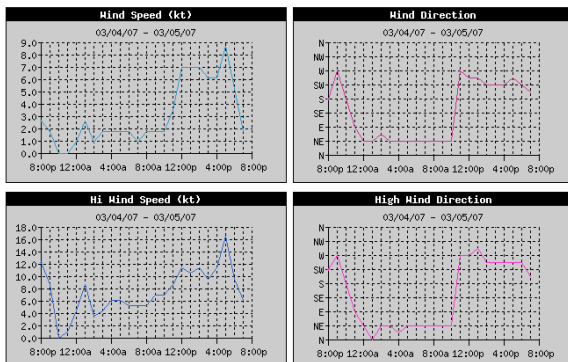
Wind Speed (kt)
03/04/07 - 03/05/07
9.0
8.0
7.0
6.0
5.0
4.0
3.0
2.0
1.0
0.0
8:00p 12:00a 4:00a 8:00a 12:00p 4:00p 8:00p

Wind Direction
03/04/07 - 03/05/07
N
NW
W
SW
S
SE
E
NE
N
8:00p 12:00a 4:00a 8:00a 12:00p 4:00p 8:00p

Hi Wind Speed (kt)
03/04/07 - 03/05/07
18.0
16.0
14.0
12.0
10.0
8.0
6.0
4.0
2.0
0.0
8:00p 12:00a 4:00a 8:00a 12:00p 4:00p 8:00p

High Wind Direction
03/04/07 - 03/05/07
N
NW
W
SW
S
SE
E
NE
N
8:00p 12:00a 4:00a 8:00a 12:00p 4:00p 8:00p